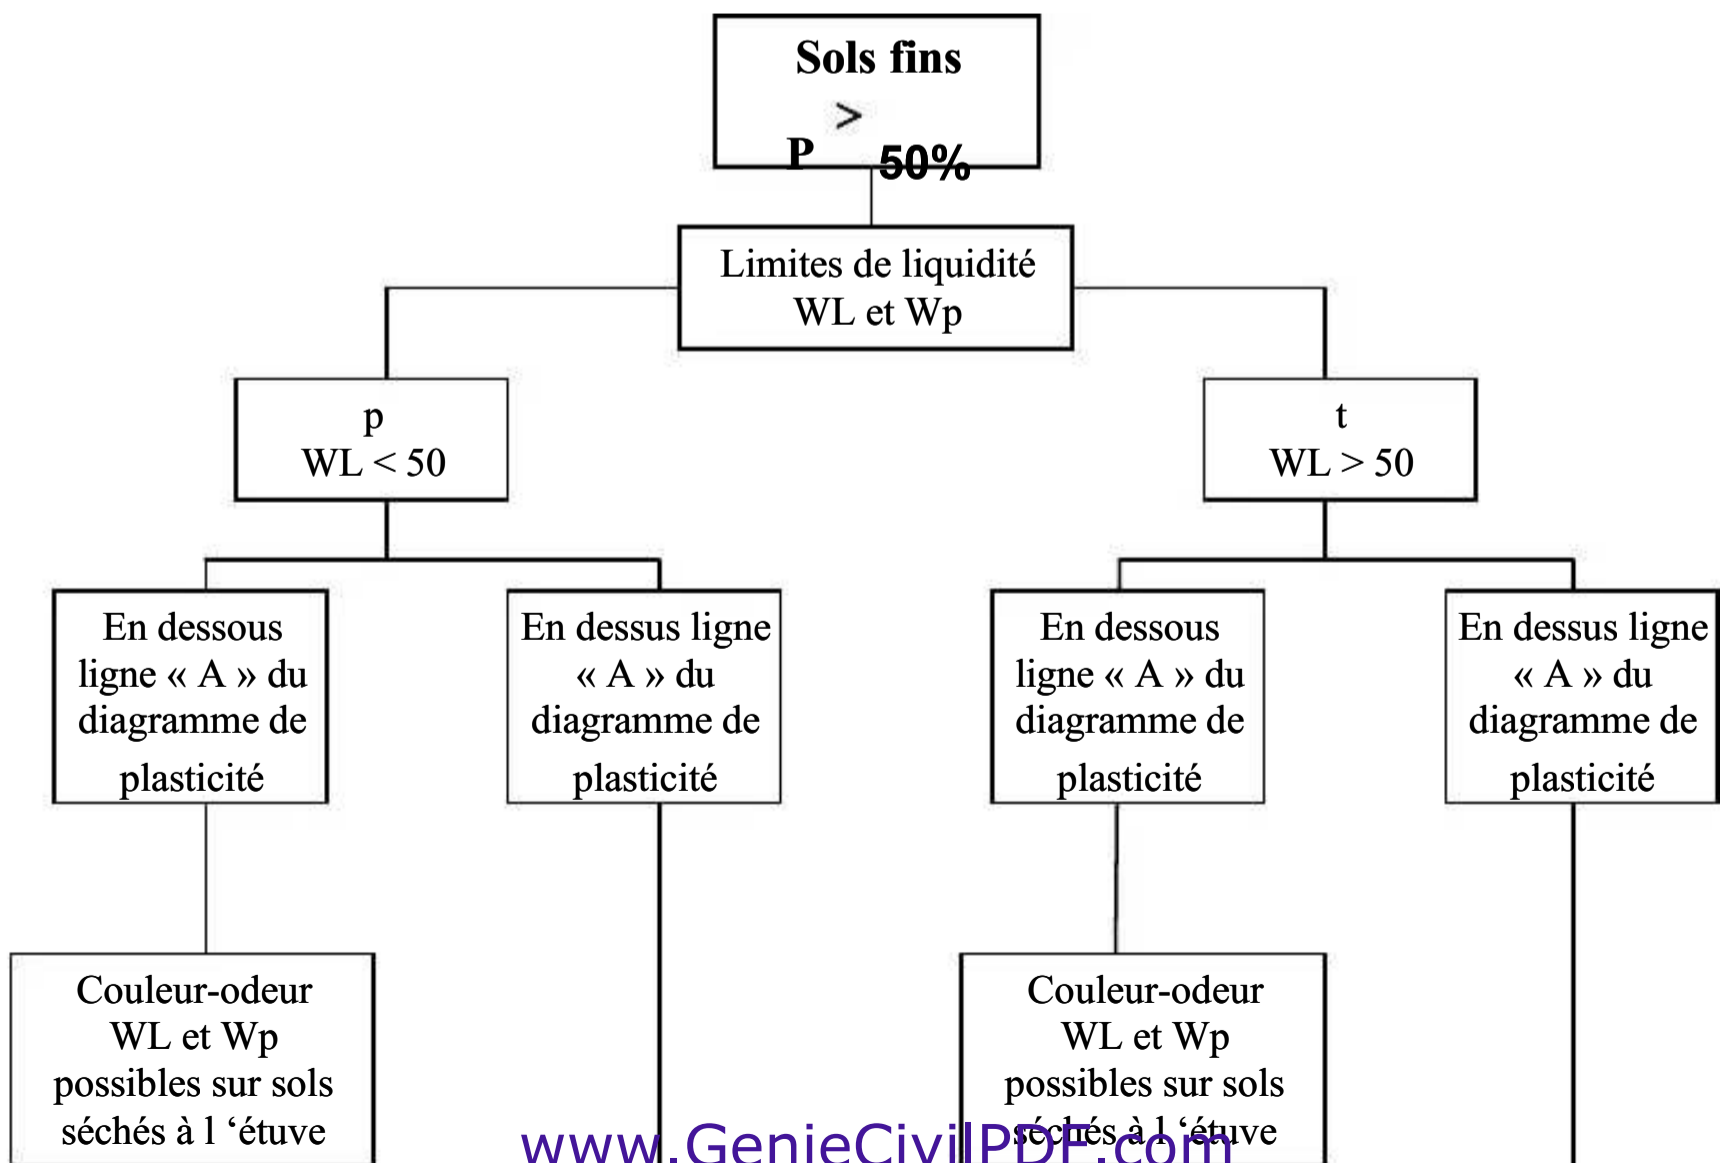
Sols fins
>
P 50%

Limites de liquidité
WL et Wp

p
WL < 50

t
WL > 50

En dessous ligne « A » du diagramme de plasticité

En dessus ligne « A » du diagramme de plasticité

En dessous ligne « A » du diagramme de plasticité

En dessus ligne « A » du diagramme de plasticité

Couleur-odeur
WL et Wp
possibles sur sols séchés à l ‘étuve

Couleur-odeur
WL et Wp
possibles sur sols séchés à l ‘étuve

www.GenieCivilPDF.com